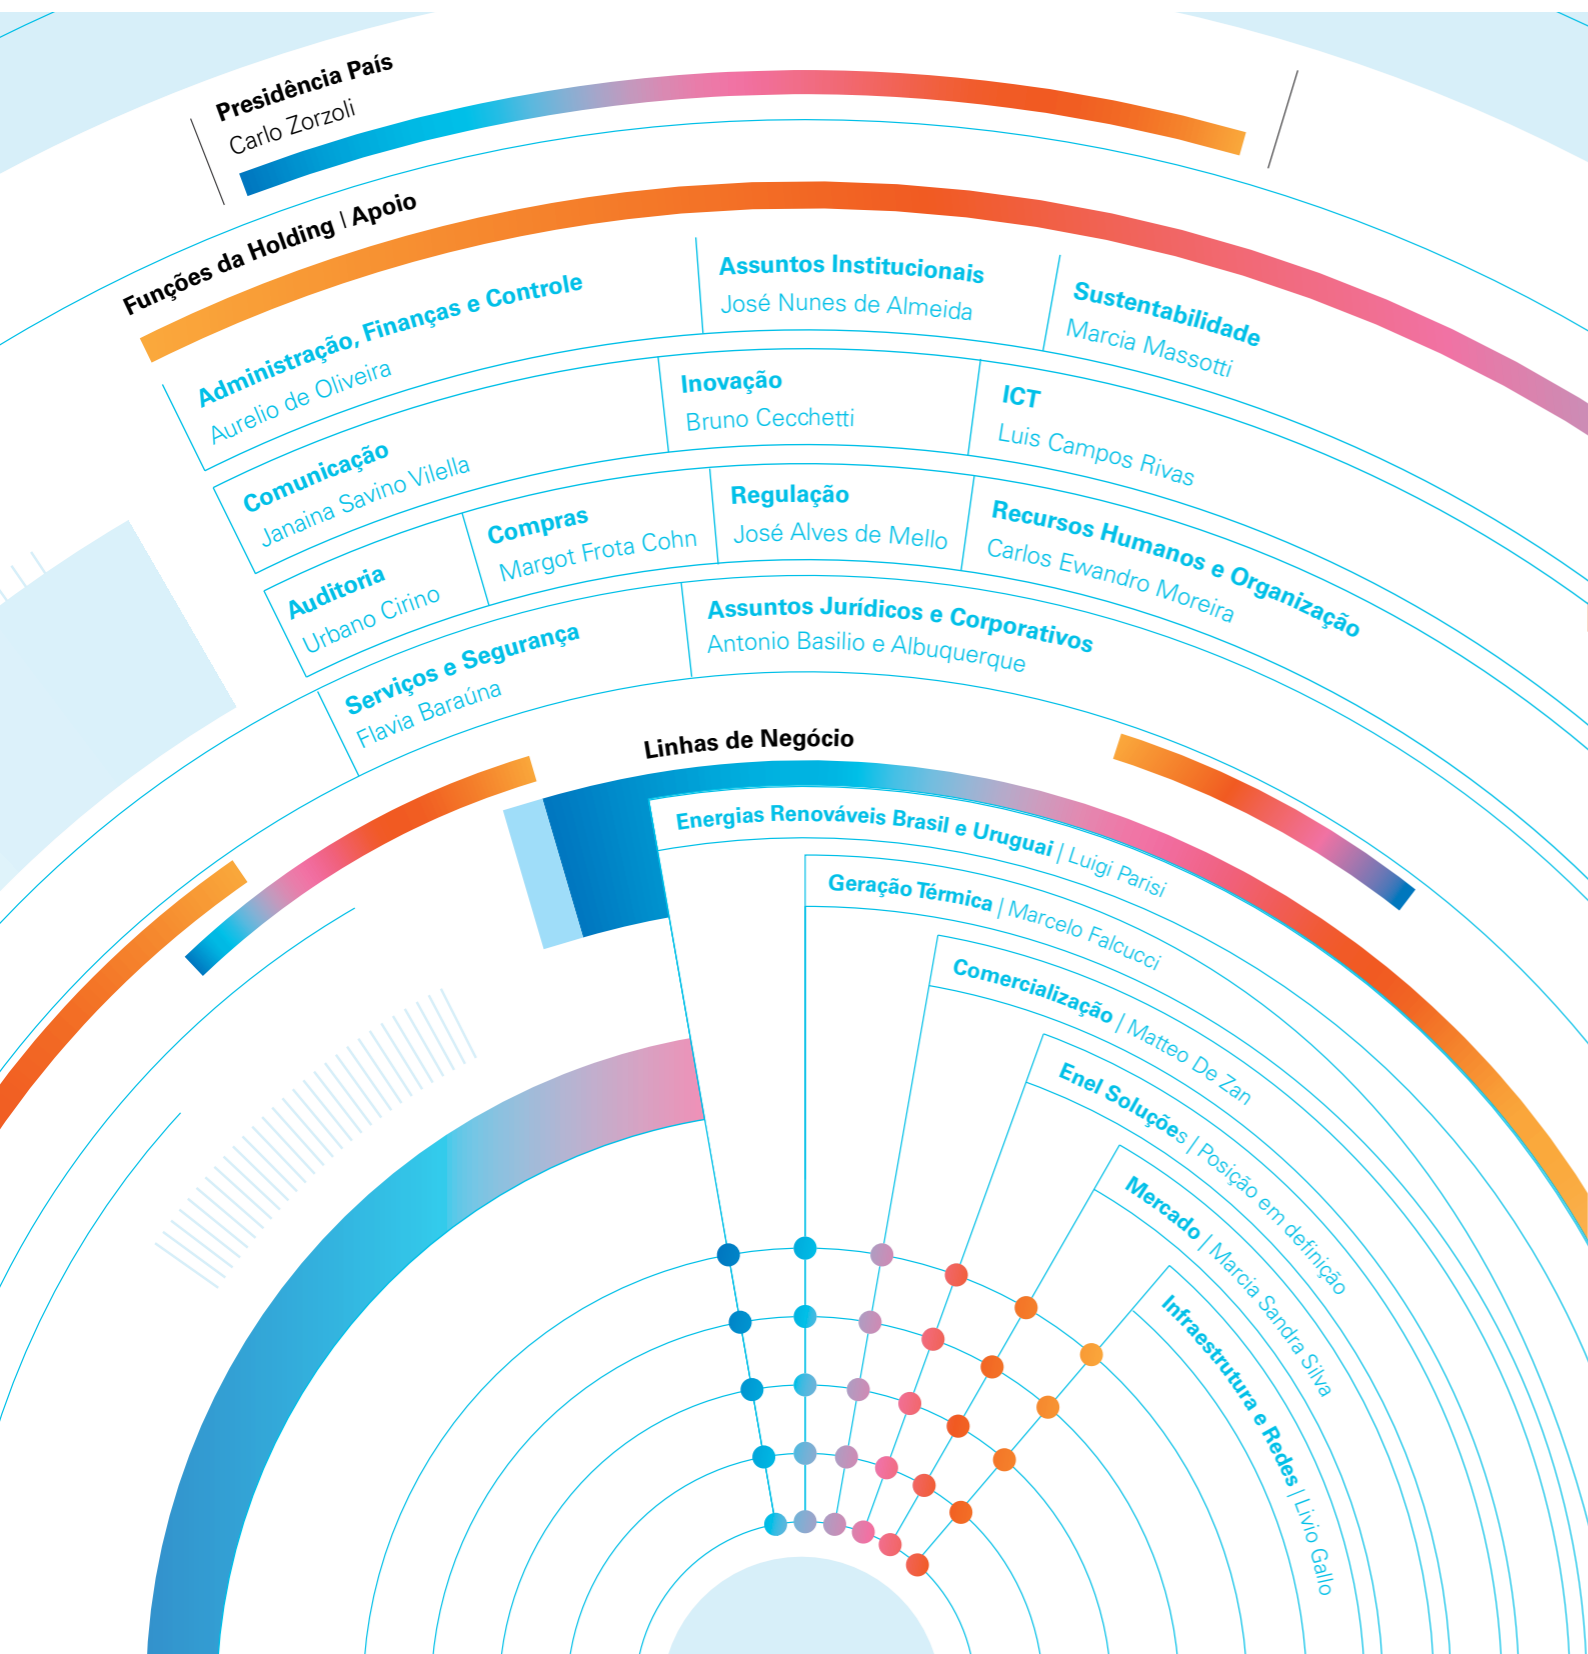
Presidência País
Carlo Zorzoli

Funções da Holding | Apoio

Administração, Finanças e Controle
Aurelio de Oliveira

Assuntos Institucionais
José Nunes de Almeida

Sustentabilidade
Marcia Massotti

Comunicação
Janaina Savino Vilella

Inovação
Bruno Cecchetti

ICT
Luis Campos Rivas

Auditoria
Urbano Cirino

Compras
Margot Frota Cohn

Regulação
José Alves de Mello

Recursos Humanos e Organização
Carlos Ewandro Moreira

Serviços e Segurança
Flavia Baraúna

Assuntos Jurídicos e Corporativos
Antonio Basilio e Albuquerque

Linhas de Negócio

Energias Renováveis Brasil e Uruguai | Luigi Parisi

Geração Térmica | Marcelo Falcucci

Comercialização | Matteo De Zan

Enel Soluções | Posição em definição

Mercado | Marcia Sandra Silva

Infraestrutura e Redes | Livio Gallo